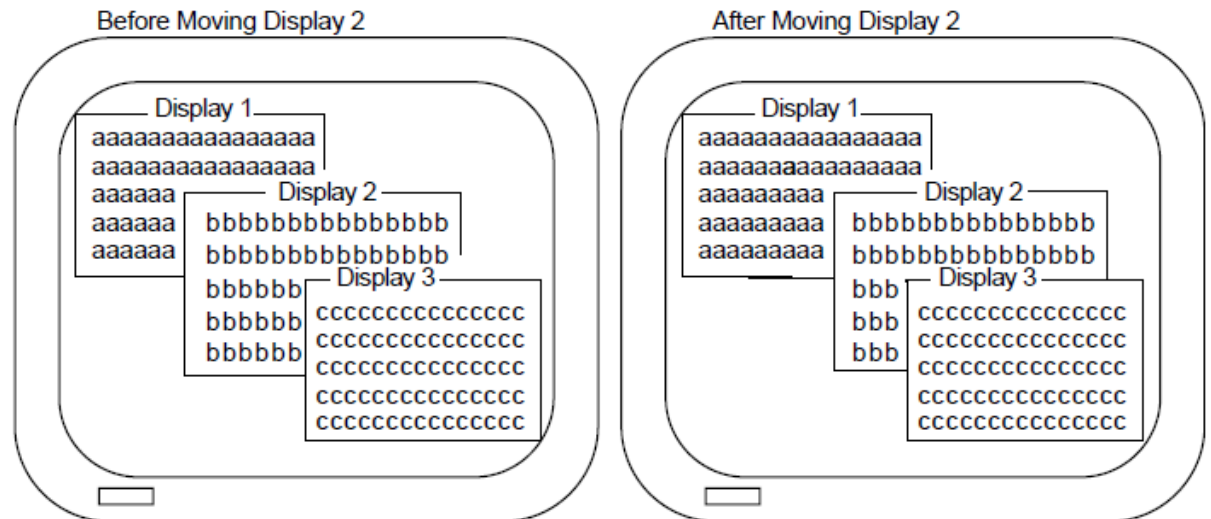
Before Moving Display 2

Display 1
aaaaaaaaaaaaaaa
aaaaaaaaaaaaaaa
aaaaaa
aaaaaa
aaaaaa

Display 2
bbbbbbbbbbbbbb
bbbbbbbbbbbbbb
bbbbbb
bbbbbb
bbbbbb

Display 3
ccccccccccccccc
ccccccccccccccc
ccccccccccccccc
ccccccccccccccc
ccccccccccccccc

After Moving Display 2

Display 1
aaaaaaaaaaaaaaa
aaaaaaaaaaaaaaa
aaaaaaaaa
aaaaaaaaa
aaaaaaaaa

Display 2
bbbbbbbbbbbbbb
bbbbbbbbbbbbbb
bbb
bbb
bbb

Display 3
ccccccccccccccc
ccccccccccccccc
ccccccccccccccc
ccccccccccccccc
ccccccccccccccc